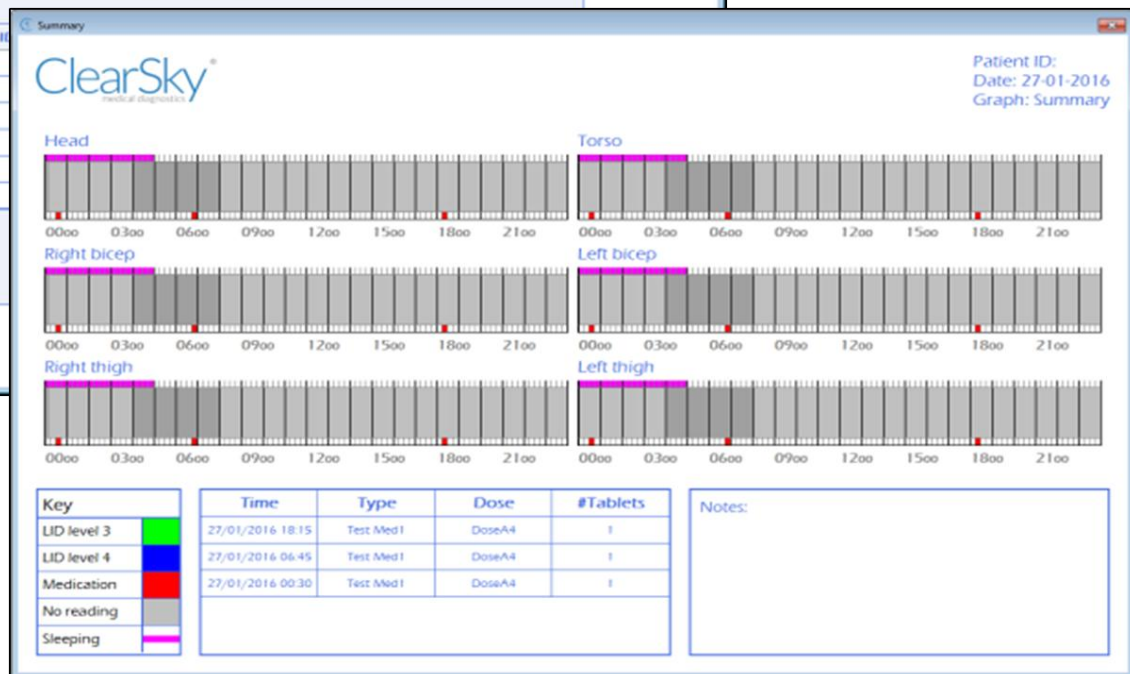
Summary

ClearSky®
medical diagnostics

Patient ID:
Date: 27-01-2016
Graph: Summary

Head
00oo 03oo 06oo 09oo 12oo 15oo 18oo 21oo

Torso
00oo 03oo 06oo 09oo 12oo 15oo 18oo 21oo

Right bicep
00oo 03oo 06oo 09oo 12oo 15oo 18oo 21oo

Left bicep
00oo 03oo 06oo 09oo 12oo 15oo 18oo 21oo

Right thigh
00oo 03oo 06oo 09oo 12oo 15oo 18oo 21oo

Left thigh
00oo 03oo 06oo 09oo 12oo 15oo 18oo 21oo

| Key | |
|---|---|
| LID level 3 | |
| LID level 4 | |
| Medication | |
| No reading | |
| Sleeping | |

| Time | Type | Dose | #Tablets |
|---|---|---|---|
| 27/01/2016 18:15 | Test Med1 | DoseA4 | 1 |
| 27/01/2016 06:45 | Test Med1 | DoseA4 | 1 |
| 27/01/2016 00:30 | Test Med1 | DoseA4 | 1 |

Notes: